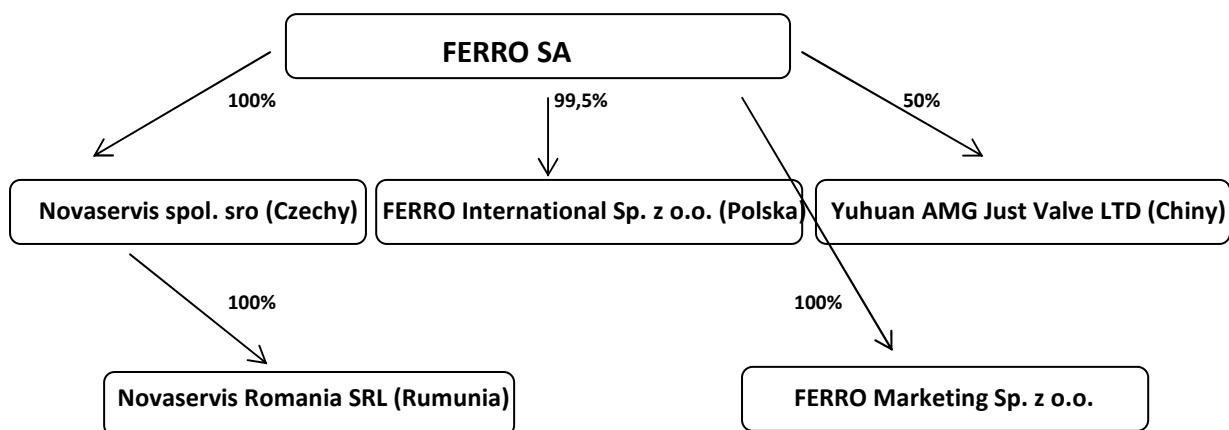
FERRO SA

100%

99,5%

50%

Novaservis spol. sro (Czechy)

FERRO International Sp. z o.o. (Polska)

Yuhuan AMG Just Valve LTD (Chiny)

100%

100%

Novaservis Romania SRL (Rumunia)

FERRO Marketing Sp. z o.o.